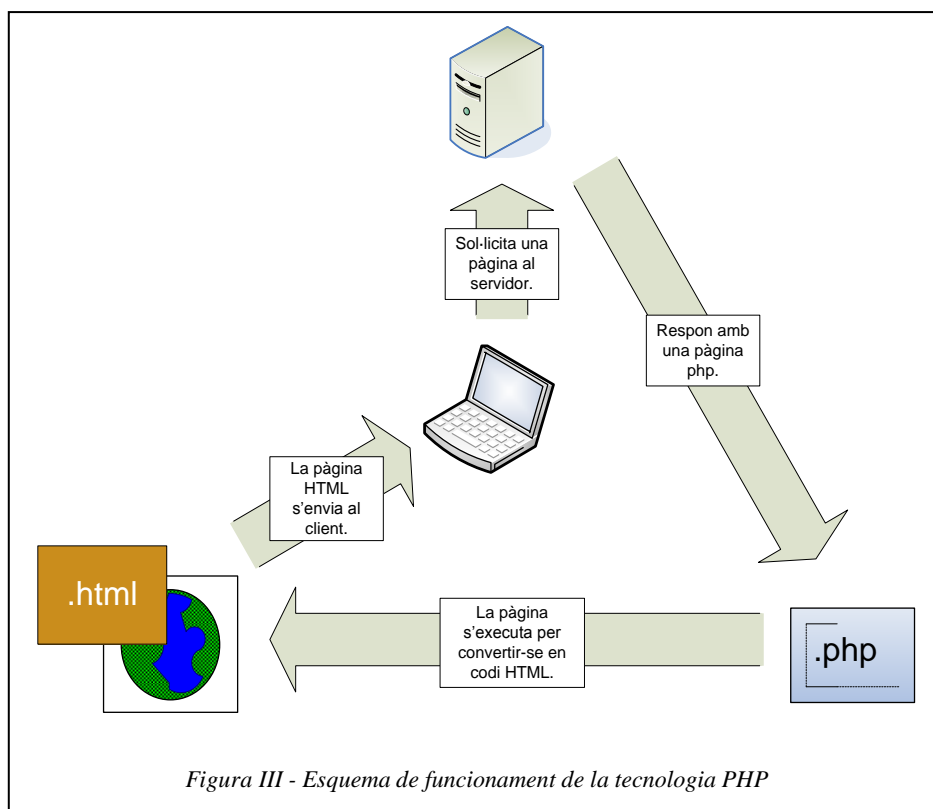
Sol·licita una pàgina al servidor.

Respon amb una pàgina php.

La pàgina HTML s'envia al client.

.html

La pàgina s'executa per convertir-se en codi HTML.

.php

Figura III - Esquema de funcionament de la tecnologia PHP